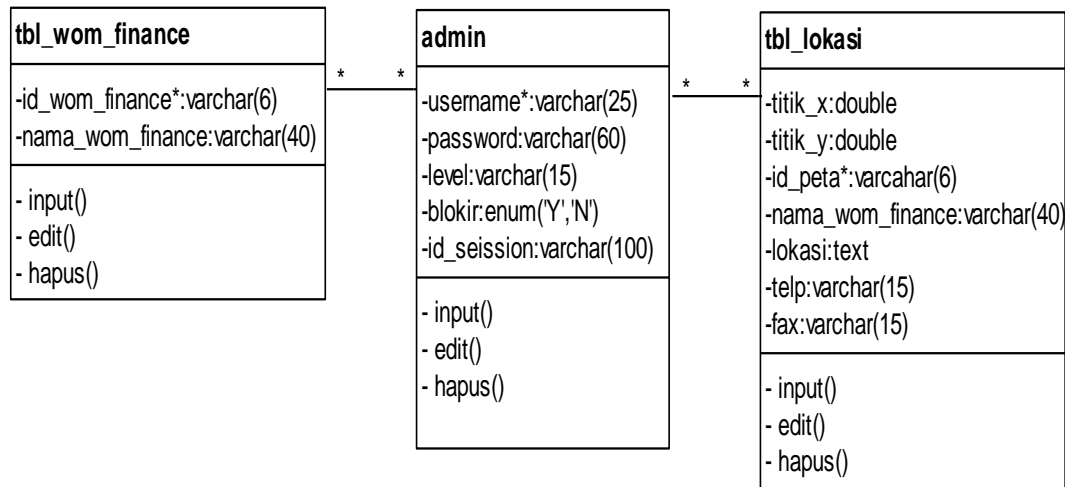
tbl_wom_finance

-id_wom_finance*:varchar(6)
-nama_wom_finance:varchar(40)

- input()
- edit()
- hapus()

*

*

admin

-username*:varchar(25)
-password:varchar(60)
-level:varchar(15)
-blokir:enum('Y','N')
-id_seission:varchar(100)

- input()
- edit()
- hapus()

*

*

tbl_lokasi

-titik_x:double
-titik_y:double
-id_peta*:varcahar(6)
-nama_wom_finance:varchar(40)
-lokasi:text
-telp:varchar(15)
-fax:varchar(15)

- input()
- edit()
- hapus()